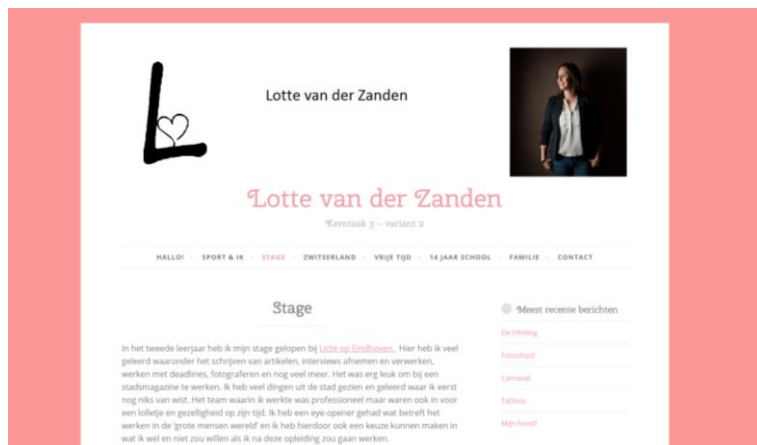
Lotte van der Zanden

Lotte van der Zanden

Kerntaak 3 – variant 2

HALLO! · SPORT & IK · STAGE · ZWITSERLAND · VRIJE TIJD · 14 JAAR SCHOOL · FAMILIE · CONTACT

Stage

In het tweede leerjaar heb ik mijn stage gelopen bij Licht op Eindhoven. Hier heb ik veel geleerd waaronder het schrijven van artikelen, interviews afnemen en verwerken, werken met deadlines, fotograferen en nog veel meer. Het was erg leuk om bij een stadsmagazine te werken. Ik heb veel dingen uit de stad gezien en geleerd waar ik eerst nog niks van wist. Het team waarin ik werkte was professioneel maar waren ook in voor een lolletje en gezelligheid op zijn tijd. Ik heb een eye-opener gehad wat betreft het werken in de 'grote mensen wereld' en ik heb hierdoor ook een keuze kunnen maken in wat ik wel en niet zou willen als ik na deze opleiding zou gaan werken.

Meest recente berichten

De Efteling

Fotoshoot

Carnaval

Tattoos

Mijn hond!